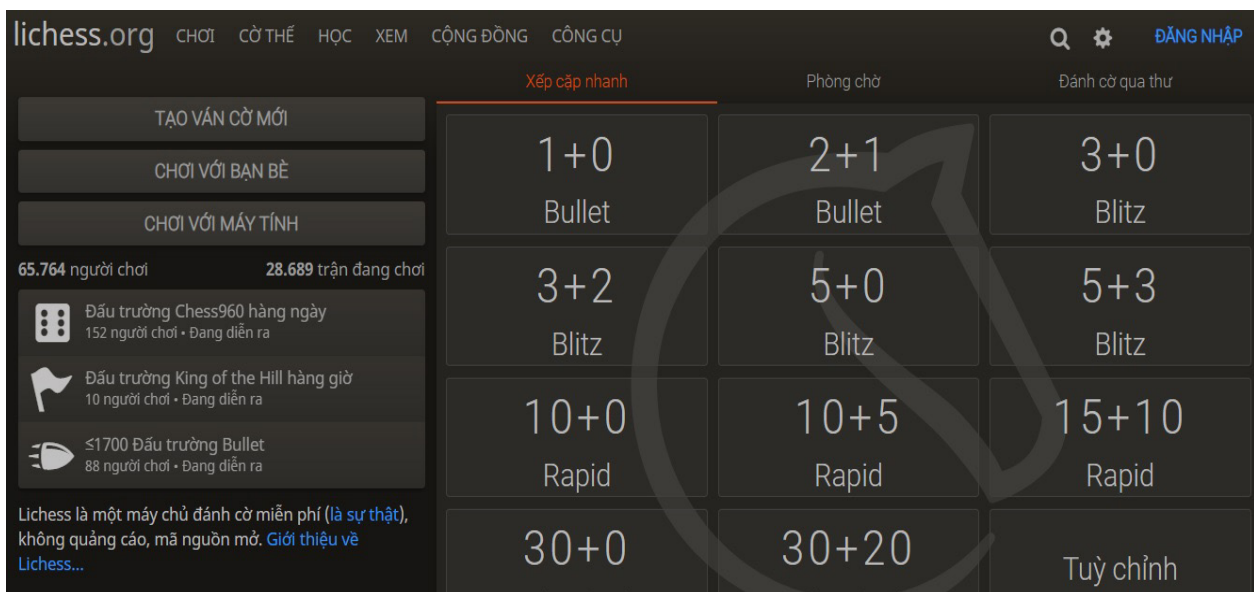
lichess.org CHƠI CỜ THẾ HỌC XEM CỘNG ĐỒNG CÔNG CỤ ĐĂNG NHẬP

Xếp cặp nhanh Phòng chờ Đánh cờ qua thư

TẠO VÁN CỜ MỚI

CHƠI VỚI BẠN BÈ

CHƠI VỚI MÁY TÍNH

65.764 người chơi 28.689 trận đang chơi

Đấu trường Chess960 hàng ngày
152 người chơi • Đang diễn ra

Đấu trường King of the Hill hàng giờ
10 người chơi • Đang diễn ra

≤1700 Đấu trường Bullet
88 người chơi • Đang diễn ra

Lichess là một máy chủ đánh cờ miễn phí (là sự thật), không quảng cáo, mã nguồn mở. Giới thiệu về Lichess...

| 1+0 Bullet | 2+1 Bullet | 3+0 Blitz |
|---|---|---|
| 3+2 Blitz | 5+0 Blitz | 5+3 Blitz |
| 10+0 Rapid | 10+5 Rapid | 15+10 Rapid |
| 30+0 | 30+20 | Tuỳ chỉnh |